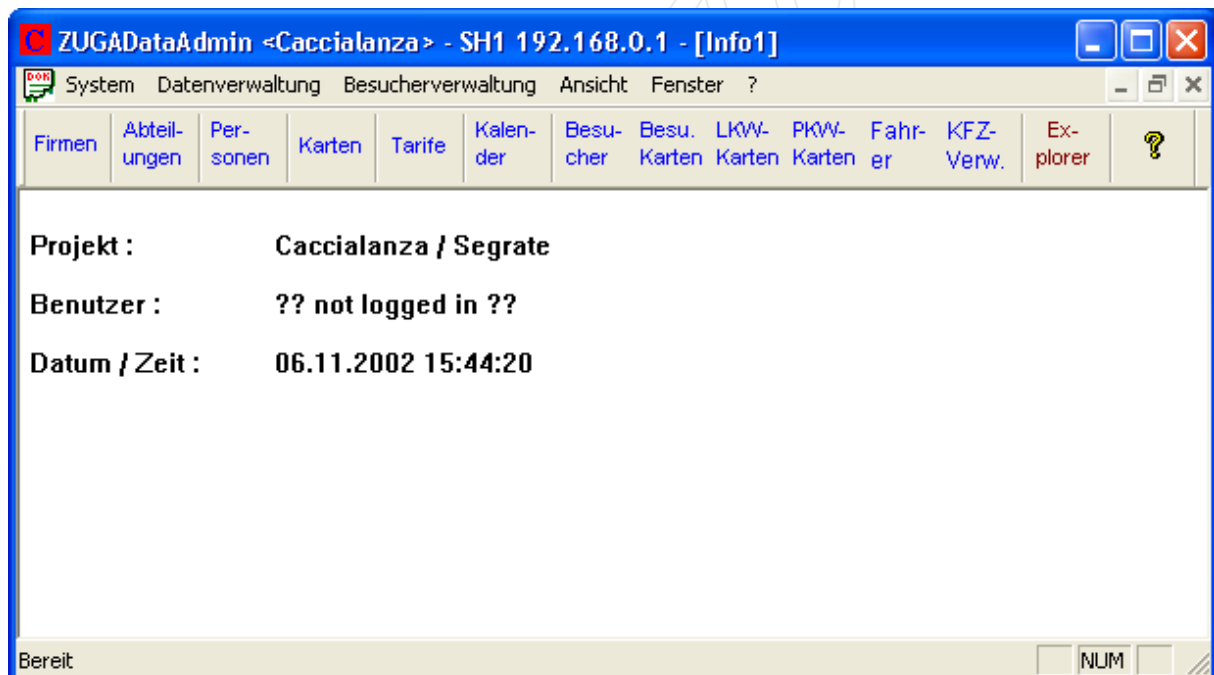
ZUGADataAdmin <Caccialanza> - SH1 192.168.0.1 - [Info1]

System Datenverwaltung Besucherverwaltung Ansicht Fenster ?

Firmen Abteilungen Personen Karten Tarife Kalender Besucher Besu. Karten LKW-Karten PKW-Karten Fahrer KFZ-Verw. Explorer ?

Projekt : Caccialanza / Segrate

Benutzer : ?? not logged in ??

Datum / Zeit : 06.11.2002 15:44:20

Bereit NUM